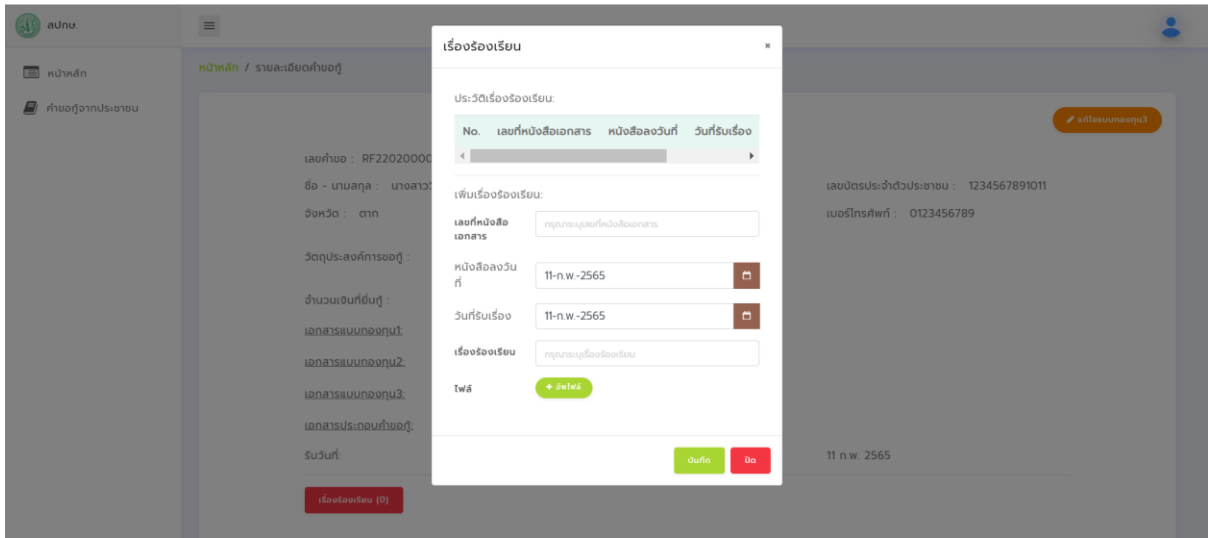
สปกษ.

หน้าหลัก

คำขอกู้จากประชาชน

หน้าหลัก / รายละเอียดคำขอกู้

แก้ไขแบบกองทุน3

เลขคำขอ : RF22020000

ชื่อ - นามสกุล : นางสาว

จังหวัด : ตาก

วัตถุประสงค์การขอกู้ :

จำนวนเงินที่ยื่นกู้ :

เอกสารแบบกองทุน1:

เอกสารแบบกองทุน2:

เอกสารแบบกองทุน3:

เอกสารประกอบคำขอกู้:

รับวันที่:

เรื่องร้องเรียน (0)

เลขบัตรประจำตัวประชาชน : 1234567891011

เบอร์โทรศัพท์ : 0123456789

11 ก.พ. 2565

เรื่องร้องเรียน ×

ประวัติเรื่องร้องเรียน:

| No. | เลขที่หนังสือเอกสาร | หนังสือลงวันที่ | วันที่รับเรื่อง |
|---|---|---|---|

เพิ่มเรื่องร้องเรียน:

เลขที่หนังสือเอกสาร กรุณาระบุเลขที่หนังสือเอกสาร

หนังสือลงวันที่ 11-ก.พ.-2565

วันที่รับเรื่อง 11-ก.พ.-2565

เรื่องร้องเรียน กรุณาระบุเรื่องร้องเรียน

ไฟล์ + เพิ่มไฟล์

บันทึก ปิด